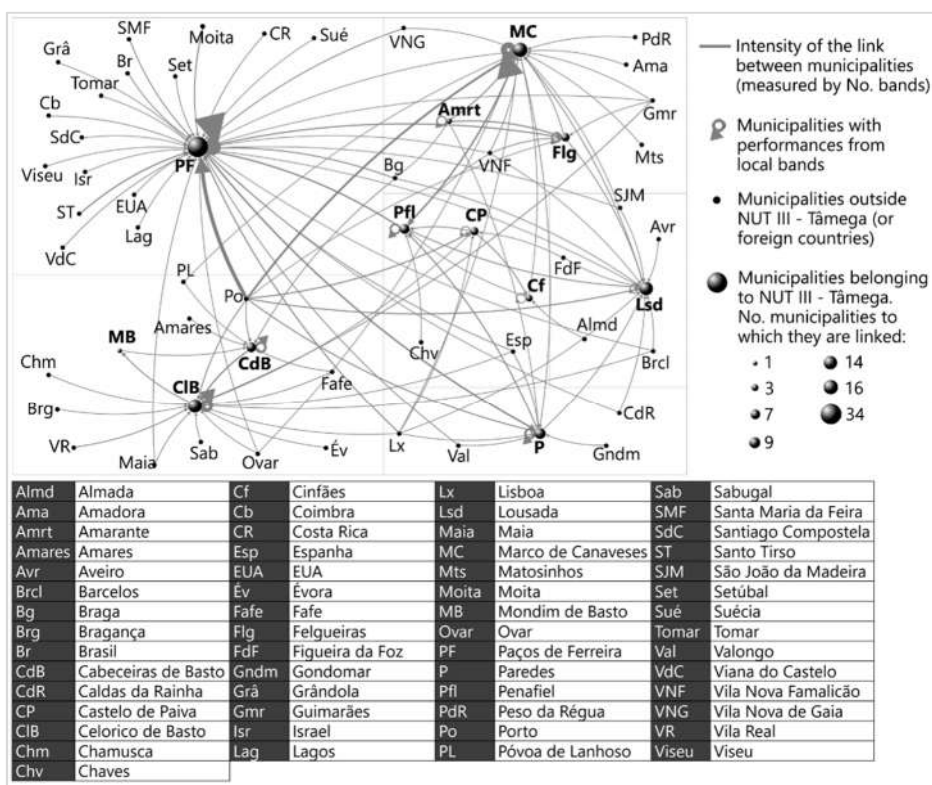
SMF, Moita, CR, Sué, VNG, MC, PdR, Grâ, Br, Set, Ama, Tomar, Gmr, Cb, Amrt, SdC, Flg, Mts, PF, Bg, VNF, Viseu, Isr, SJM, EUA, ST, Pfl, CP, Avr, Lag, VdC, FdF, PL, Cf, Lsd, Po, Almd, Amares, MB, Esp, CdB, Chv, Brcl, Chm, Fafe, ClB, CdR, Brg, VR, Év, Lx, P, Gndm, Val, Maia, Sab, Ovar

Intensity of the link between municipalities (measured by No. bands)

Municipalities with performances from local bands

Municipalities outside NUT III - Tâmega (or foreign countries)

Municipalities belonging to NUT III - Tâmega. No. municipalities to which they are linked:

1, 3, 7, 9, 14, 16, 34

| Almd | Almada | Cf | Cinfães | Lx | Lisboa | Sab | Sabugal |
|---|---|---|---|---|---|---|---|
| Ama | Amadora | Cb | Coimbra | Lsd | Lousada | SMF | Santa Maria da Feira |
| Amrt | Amarante | CR | Costa Rica | Maia | Maia | SdC | Santiago Compostela |
| Amares | Amares | Esp | Espanha | MC | Marco de Canaveses | ST | Santo Tirso |
| Avr | Aveiro | EUA | EUA | Mts | Matosinhos | SJM | São João da Madeira |
| Brcl | Barcelos | Év | Évora | Moita | Moita | Set | Setúbal |
| Bg | Braga | Fafe | Fafe | MB | Mondim de Basto | Sué | Suécia |
| Brg | Bragança | Flg | Felgueiras | Ovar | Ovar | Tomar | Tomar |
| Br | Brasil | FdF | Figueira da Foz | PF | Paços de Ferreira | Val | Valongo |
| CdB | Cabeceiras de Basto | Gndm | Gondomar | P | Paredes | VdC | Viana do Castelo |
| CdR | Caldas da Rainha | Grâ | Grândola | Pfl | Penafiel | VNF | Vila Nova Famalicão |
| CP | Castelo de Paiva | Gmr | Guimarães | PdR | Peso da Régua | VNG | Vila Nova de Gaia |
| ClB | Celorico de Basto | Isr | Israel | Po | Porto | VR | Vila Real |
| Chm | Chamusca | Lag | Lagos | PL | Póvoa de Lanhoso | Viseu | Viseu |
| Chv | Chaves | | | | | | |